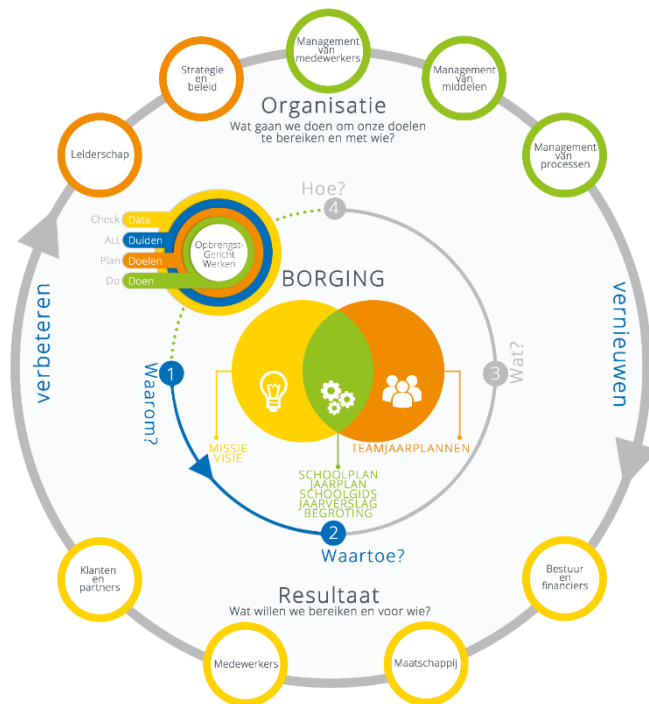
Management van medewerkers

Strategie en beleid

Management van middelen

Organisatie
Wat gaan we doen om onze doelen te bereiken en met wie?

Leiderschap

Management van processen

Hoe?

4

Check Data

Act Duiden

Plan Doelen

Do Doen

Opbrengst-Gericht Werken

BORGING

verbeteren

vernieuwen

1

Waarom?

3

Wat?

MISSIE VISIE

TEAMJAARPLANNEN

SCHOOLPLAN
JAARPLAN
SCHOOLGIDS
JAARVERSLAG
BEGROTING

2

Waartoe?

Klanten en partners

Resultaat
Wat willen we bereiken en voor wie?

Bestuur en financiers

Medewerkers

Maatschappij